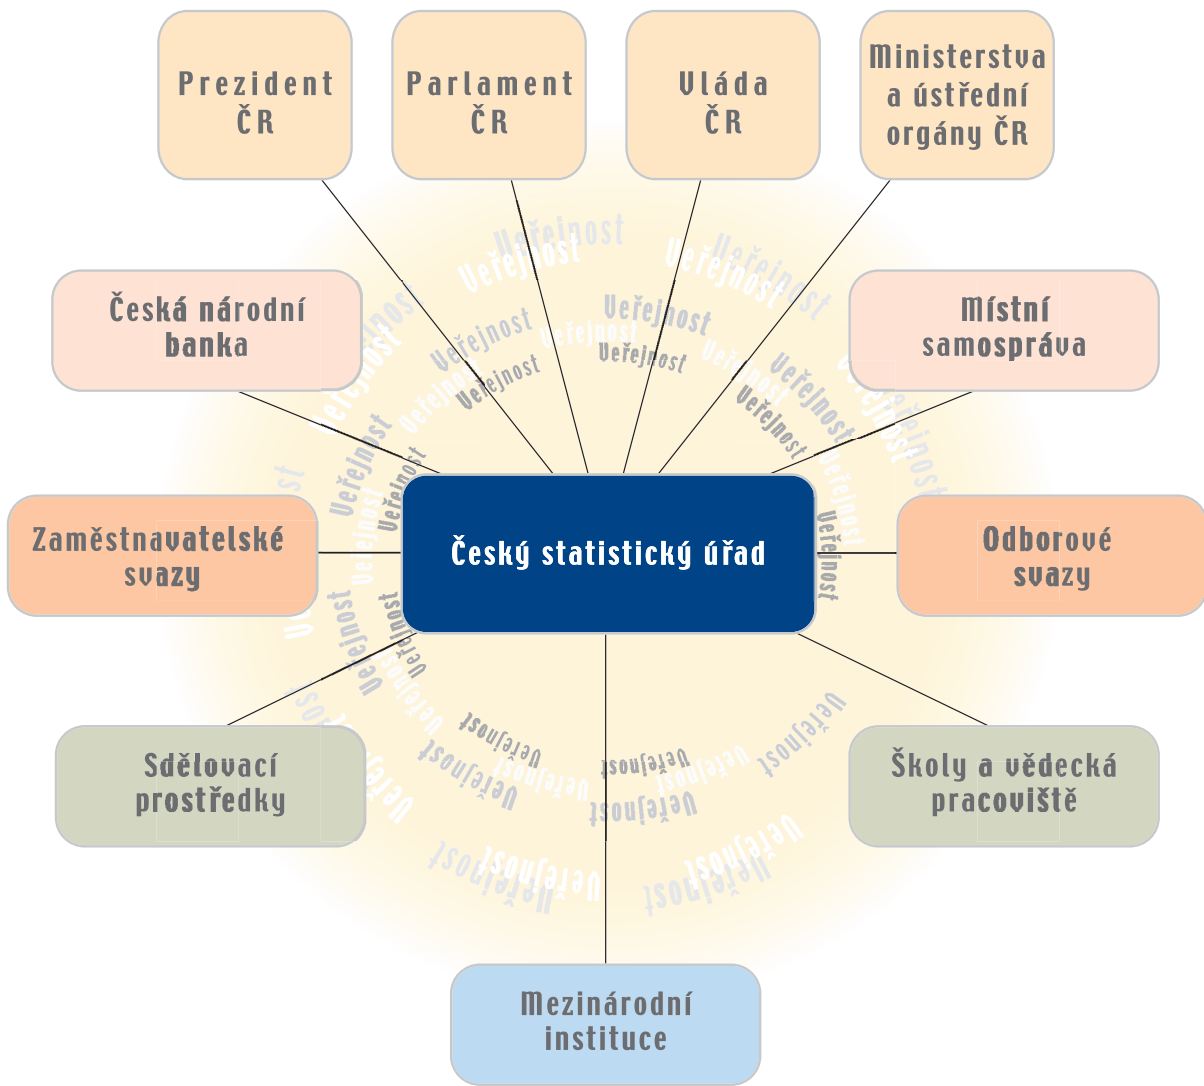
Prezident ČR

Parlament ČR

Vláda ČR

Ministerstva a ústřední orgány ČR

Česká národní banka

Místní samospráva

Zaměstnavatelské svazy

Český statistický úřad

Odborové svazy

Sdělovací prostředky

Školy a vědecká pracoviště

Mezinárodní instituce

Veřejnost Veřejnost Veřejnost Veřejnost Veřejnost Veřejnost Veřejnost Veřejnost Veřejnost Veřejnost Veřejnost Veřejnost Veřejnost Veřejnost Veřejnost Veřejnost Veřejnost Veřejnost Veřejnost Veřejnost Veřejnost Veřejnost Veřejnost Veřejnost Veřejnost Veřejnost Veřejnost Veřejnost Veřejnost Veřejnost